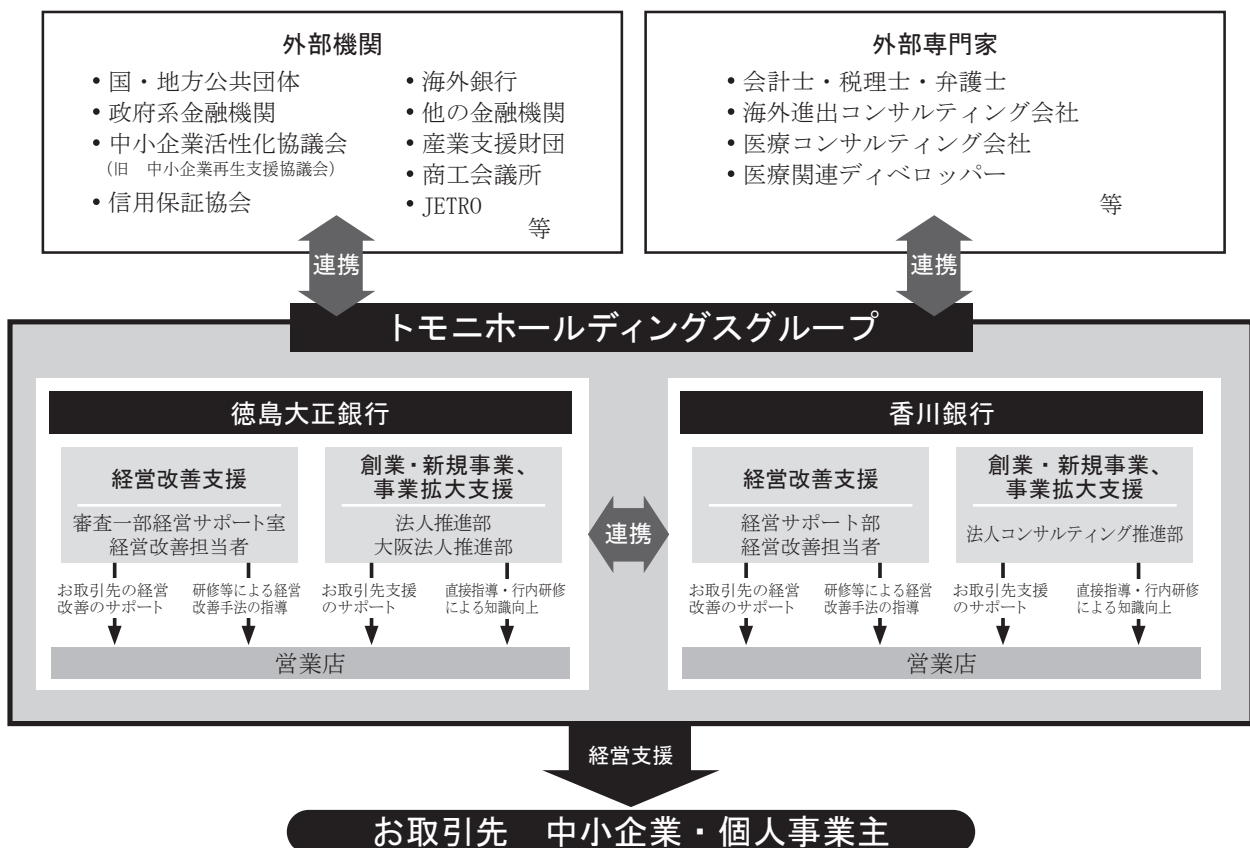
外部機関

• 国・地方公共団体
• 政府系金融機関
• 中小企業活性化協議会
（旧　中小企業再生支援協議会）
• 信用保証協会
• 海外銀行
• 他の金融機関
• 産業支援財団
• 商工会議所
• JETRO
等

外部専門家

• 会計士・税理士・弁護士
• 海外進出コンサルティング会社
• 医療コンサルティング会社
• 医療関連ディベロッパー
等

連携

連携

トモニホールディングスグループ

徳島大正銀行

経営改善支援

審査一部経営サポート室
経営改善担当者

創業・新規事業、事業拡大支援

法人推進部
大阪法人推進部

お取引先の経営改善のサポート

研修等による経営改善手法の指導

お取引先支援のサポート

直接指導・行内研修による知識向上

営業店

連携

香川銀行

経営改善支援

経営サポート部
経営改善担当者

創業・新規事業、事業拡大支援

法人コンサルティング推進部

お取引先の経営改善のサポート

研修等による経営改善手法の指導

お取引先支援のサポート

直接指導・行内研修による知識向上

営業店

経営支援

お取引先　中小企業・個人事業主